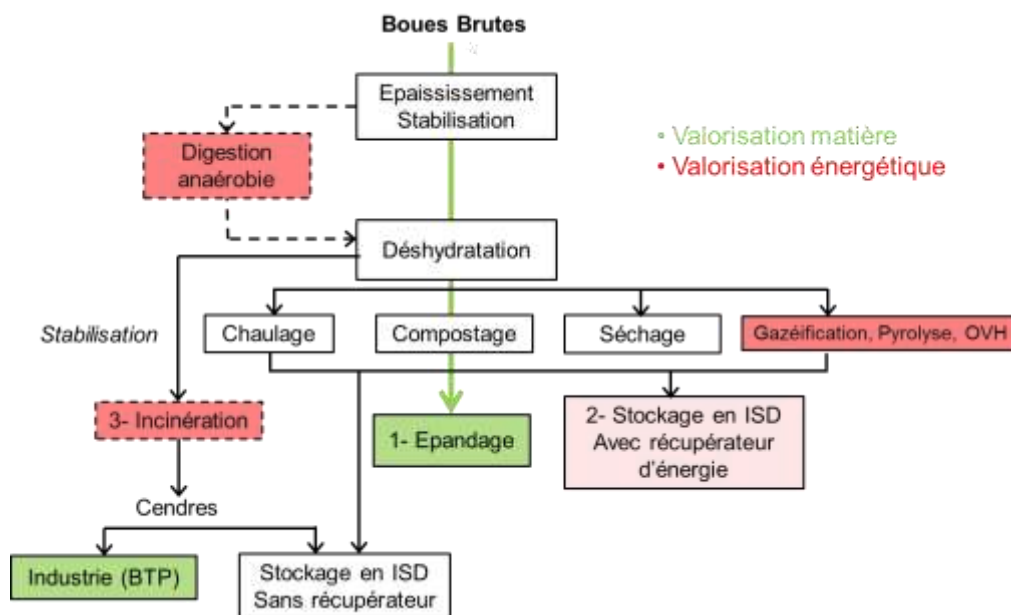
Boues Brutes

Epaississement
Stabilisation

• Valorisation matière
• Valorisation énergétique

Digestion anaérobie

Déshydratation

Stabilisation

Chaulage

Compostage

Séchage

Gazéification, Pyrolyse, OVH

3- Incinération

1- Epandage

2- Stockage en ISD
Avec récupérateur d'énergie

Cendres

Industrie (BTP)

Stockage en ISD
Sans récupérateur